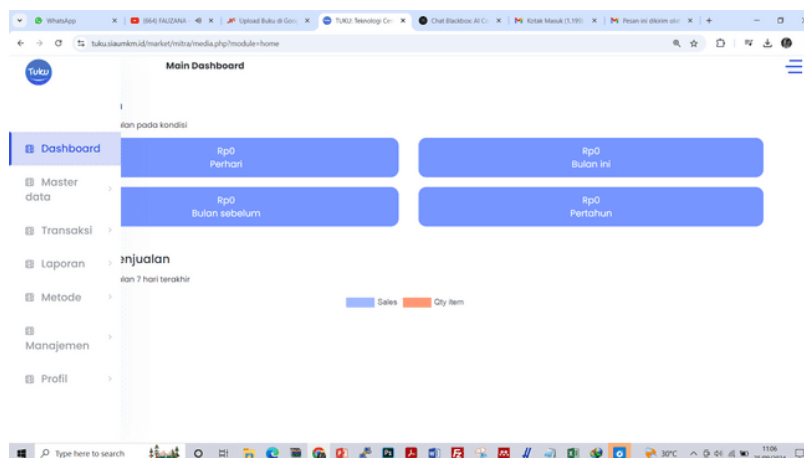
WhatsApp | (664) FAUZANA | Upload Buku di Goog | TUKU: Teknologi Ce | Chat Blackbox: AI C | Kotak Masuk (1.190) | Pesan ini dikirim ole | +

tuku.siaumkm.id/market/mitra/media.php?module=home

Tuku

Main Dashboard

Dashboard

Master data

Transaksi

Laporan

Metode

Manajemen

Profil

ulan pada kondisi

Rp0
Perhari

Rp0
Bulan ini

Rp0
Bulan sebelum

Rp0
Pertahun

enjualan

ulan 7 hari terakhir

Sales Qty item

Type here to search

30°C

11:06